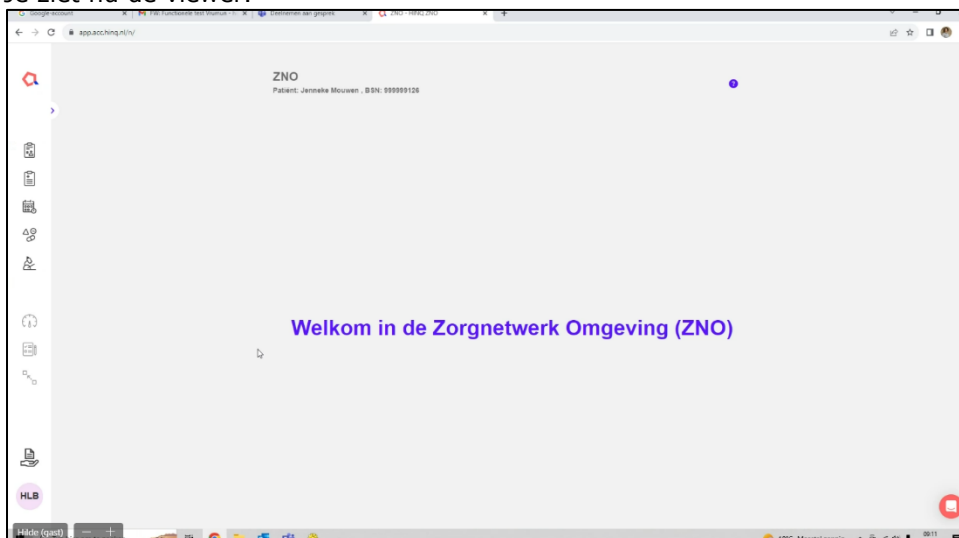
je ziet nu de viewer:

Google account | FW: Functionele test Vivaldi | Deelnemen aan gesprek | ZNO - HiNQ ZNO

app.acc.hinq.nl/n/

ZNO
Patiënt: Jenneke Mouwen , BSN: 999999126

Welkom in de Zorgnetwerk Omgeving (ZNO)

HLB

Hilde (gast)